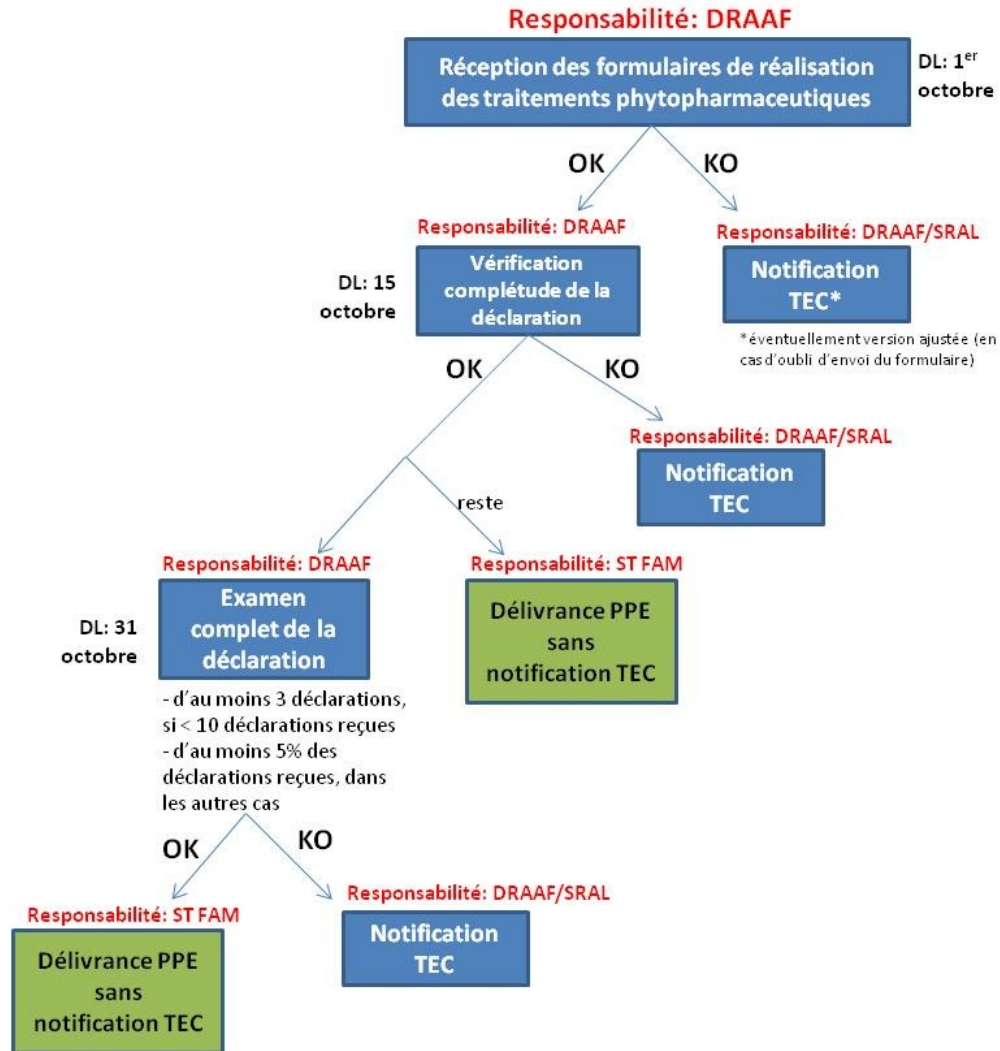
Responsabilité: DRAAF

Réception des formulaires de réalisation des traitements phytopharmaceutiques

DL: 1$^{er}$ octobre

OK

KO

Responsabilité: DRAAF

DL: 15 octobre

Vérification complétude de la déclaration

Responsabilité: DRAAF/SRAL

Notification TEC*

*éventuellement version ajustée (en cas d'oubli d'envoi du formulaire)

OK

KO

Responsabilité: DRAAF/SRAL

Notification TEC

reste

Responsabilité: DRAAF

DL: 31 octobre

Examen complet de la déclaration

- d'au moins 3 déclarations, si < 10 déclarations reçues
- d'au moins 5% des déclarations reçues, dans les autres cas

Responsabilité: ST FAM

Délivrance PPE sans notification TEC

OK

KO

Responsabilité: ST FAM

Délivrance PPE sans notification TEC

Responsabilité: DRAAF/SRAL

Notification TEC